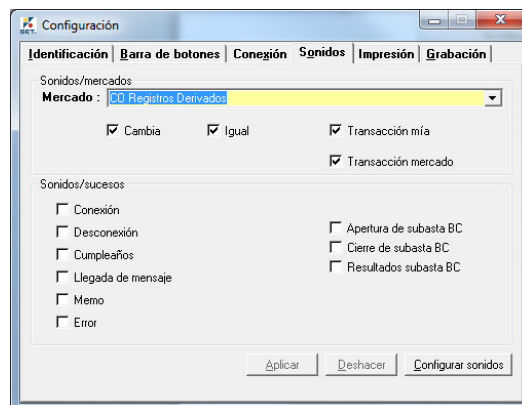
Configuración

Identificación | Barra de botones | Conexión | Sonidos | Impresión | Grabación

Sonidos/mercados
Mercado : CO Registros Derivados

☑ Cambia ☑ Igual ☑ Transacción mía
☑ Transacción mercado

Sonidos/sucesos
☐ Conexión
☐ Desconexión
☐ Cumpleaños
☐ Llegada de mensaje
☐ Memo
☐ Error

☐ Apertura de subasta BC
☐ Cierre de subasta BC
☐ Resultados subasta BC

Aplicar | Deshacer | Configurar sonidos